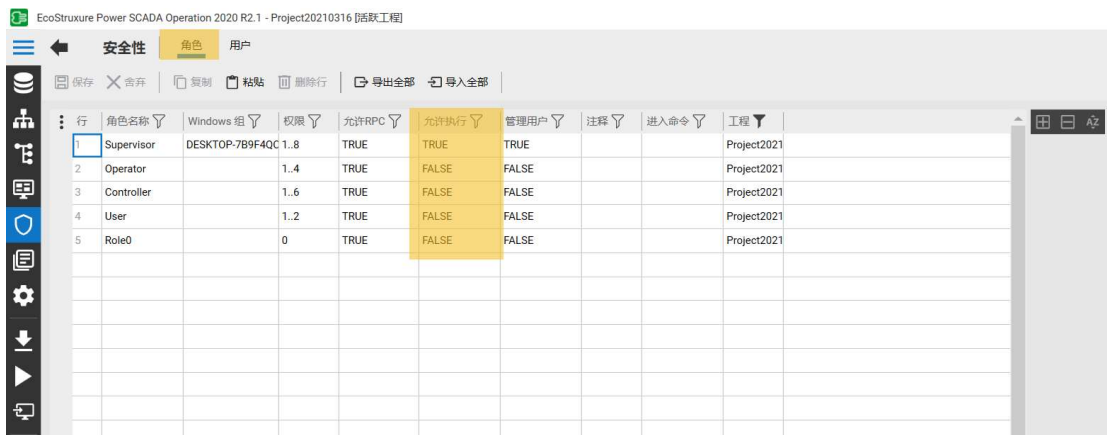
EcoStruxure Power SCADA Operation 2020 R2.1 - Project20210316 [活跃工程]

安全性 角色 用户

保存 舍弃 复制 粘贴 删除行 导出全部 导入全部

| 行 | 角色名称 | Windows 组 | 权限 | 允许RPC | 允许执行 | 管理用户 | 注释 | 进入命令 | 工程 |
|---|---|---|---|---|---|---|---|---|---|
| 1 | Supervisor | DESKTOP-7B9F4QC | 1..8 | TRUE | TRUE | TRUE | | | Project2021 |
| 2 | Operator | | 1..4 | TRUE | FALSE | FALSE | | | Project2021 |
| 3 | Controller | | 1..6 | TRUE | FALSE | FALSE | | | Project2021 |
| 4 | User | | 1..2 | TRUE | FALSE | FALSE | | | Project2021 |
| 5 | Role0 | | 0 | TRUE | FALSE | FALSE | | | Project2021 |

AZ